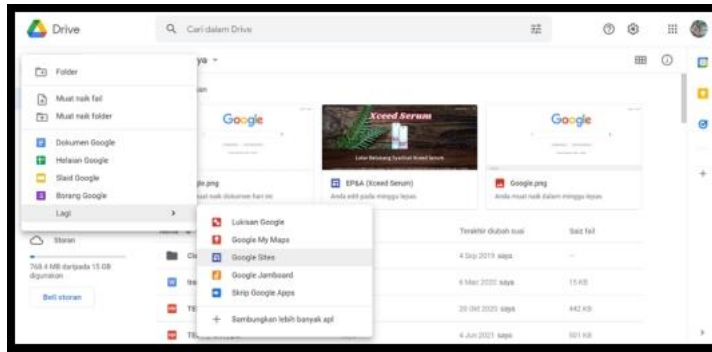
Drive

Cari dalam Drive

Folder

Muat naik fail

Muat naik folder

Dokumen Google

Helaian Google

Slaid Google

Borang Google

Lagi

ya

Google

Xceed Serum

Google

le.png

EP&A (Xceed Serum)

Google.png

Lukisan Google

Google My Maps

Google Sites

Google Jamboard

Skrip Google Apps

Sambungkan lebih banyak apl

Storan

768.4 MB daripada 15 GB digunakan

Beli storan

Terakhir diubah suai

Saiz fail

4 Sep 2019 saya

6 Mac 2020 saya

15 KB

20 Okt 2020 saya

442 KB

4 Jun 2021 saya

501 KB